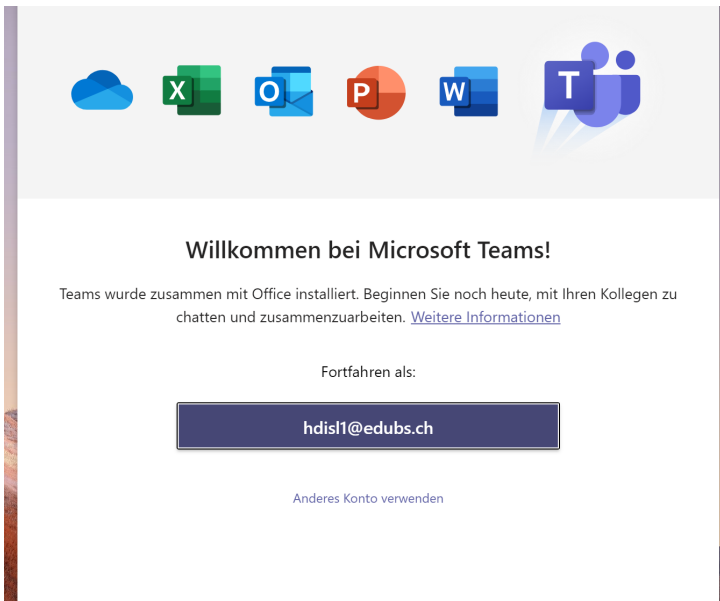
X O P W T

Willkommen bei Microsoft Teams!

Teams wurde zusammen mit Office installiert. Beginnen Sie noch heute, mit Ihren Kollegen zu chatten und zusammenzuarbeiten. Weitere Informationen

Fortfahren als:

hdisl1@edubs.ch

Anderes Konto verwenden